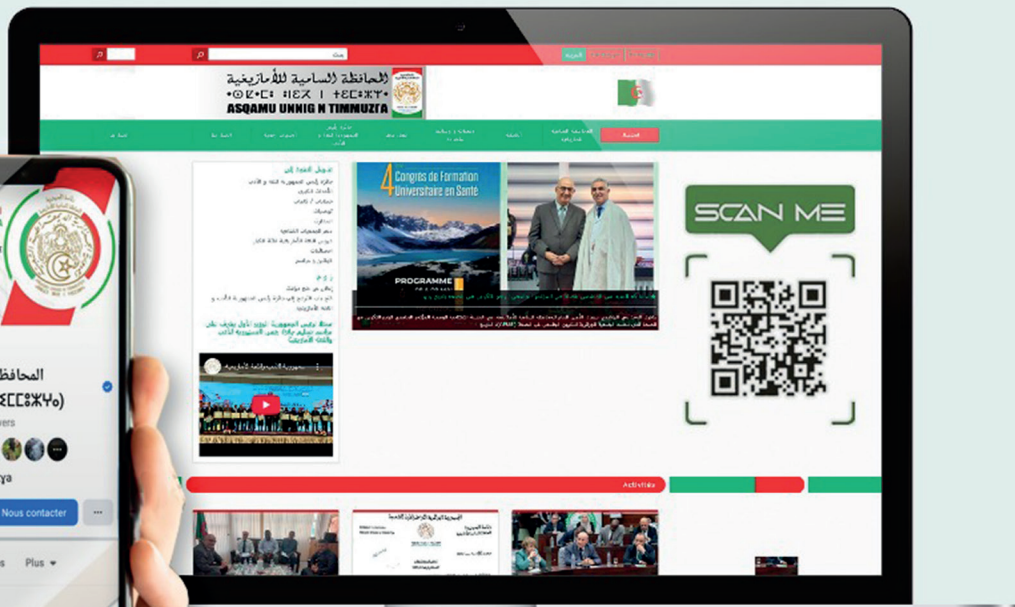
المحافظة السامية للأمازيغية
ⴰⵙⵇⴰⵎⵓ ⵓⵏⵏⵉⴳ ⵏ ⵜⵉⵎⵎⵓⵣⵖⴰ
ASQAMU UNNIG N TIMMUZΓA

4 Congrès de Formation Universitaire en Santé

PROGRAMME

SCAN ME

Activités

المحافظ
ⵓⵏⵏⵉⴳ
vers
ya
Nous contacter
...
s
Plus